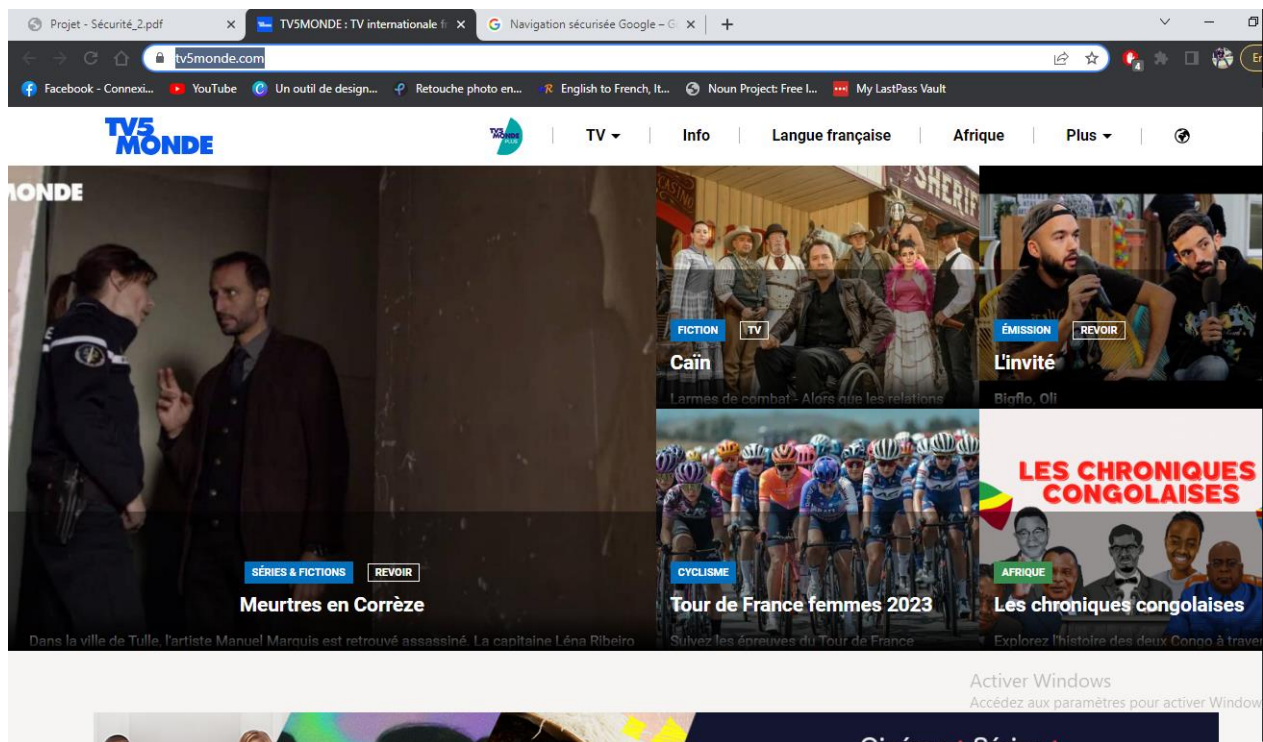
Projet - Sécurité_2.pdf ×
TV5MONDE : TV internationale f ×
Navigation sécurisée Google – G ×
+

tv5monde.com

Facebook - Connexi... YouTube Un outil de design... Retouche photo en... English to French, It... Noun Project: Free I... My LastPass Vault

TV5 MONDE
TV5 MONDE PLUS
TV ▾ | Info | Langue française | Afrique | Plus ▾

ONDE

SHERIF

FICTION TV
Caïn
Larmes de combat - Alors que les relations

ÉMISSION REVOIR
L'invité
Bigflo, Oli

SÉRIES & FICTIONS REVOIR
Meurtres en Corrèze
Dans la ville de Tulle, l'artiste Manuel Marquis est retrouvé assassiné. La capitaine Léna Ribeiro

CYCLISME
Tour de France femmes 2023
Suivez les épreuves du Tour de France

LES CHRONIQUES CONGOLAISES
AFRIQUE
Les chroniques congolaises
Explorez l'histoire des deux Congo à traver

Activer Windows
Accédez aux paramètres pour activer Window

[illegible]